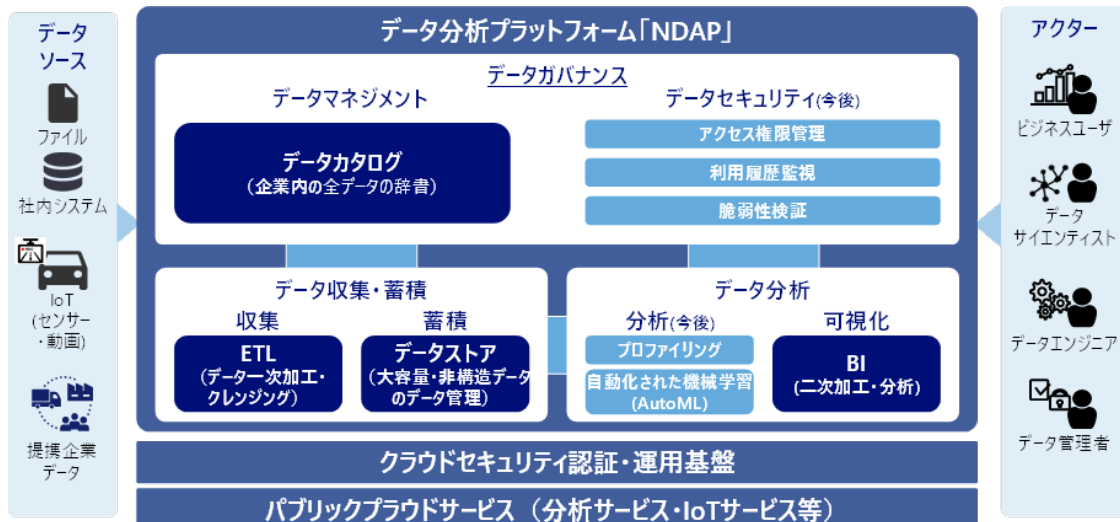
データソース

ファイル

社内システム

IoT
(センサー・動画)

提携企業データ

データ分析プラットフォーム「NDAP」

データガバナンス

データマネジメント

データカタログ
(企業内の全データの辞書)

データセキュリティ(今後)

アクセス権限管理

利用履歴監視

脆弱性検証

データ収集・蓄積

収集

ETL
(データ一次加工・クレンジング)

蓄積

データストア
(大容量・非構造データのデータ管理)

データ分析

分析(今後)

プロファイリング

自動化された機械学習
(AutoML)

可視化

BI
(二次加工・分析)

クラウドセキュリティ認証・運用基盤

パブリックプラウドサービス (分析サービス・IoTサービス等)

アクター

ビジネスユーザ

データサイエンティスト

データエンジニア

データ管理者